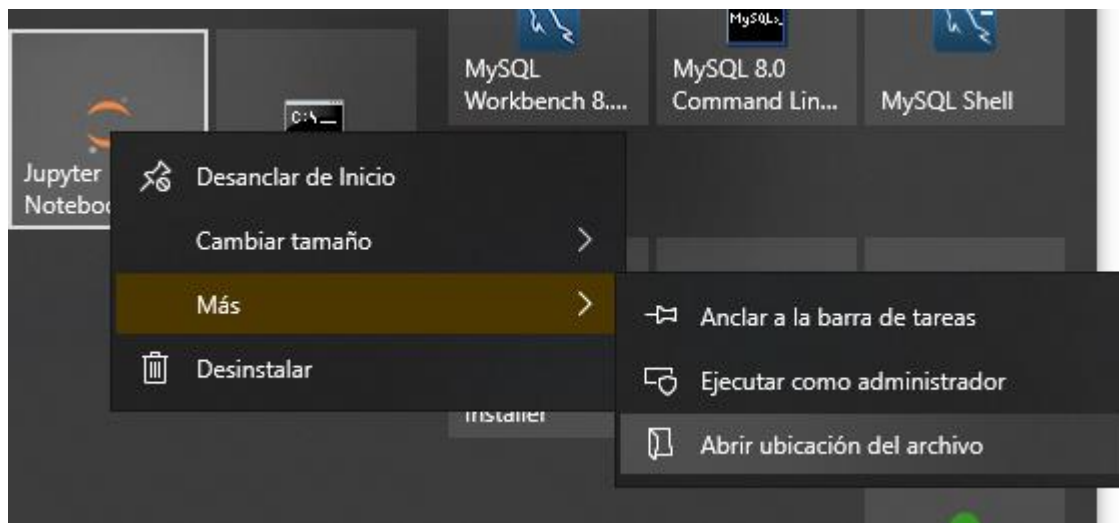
MySQL Workbench 8....

MySQL 8.0 Command Lin...

MySQL Shell

MySQL>

C:\_

Jupyter Notebo

Desanclar de Inicio

Cambiar tamaño

Más

Desinstalar

Installer

Anclar a la barra de tareas

Ejecutar como administrador

Abrir ubicación del archivo